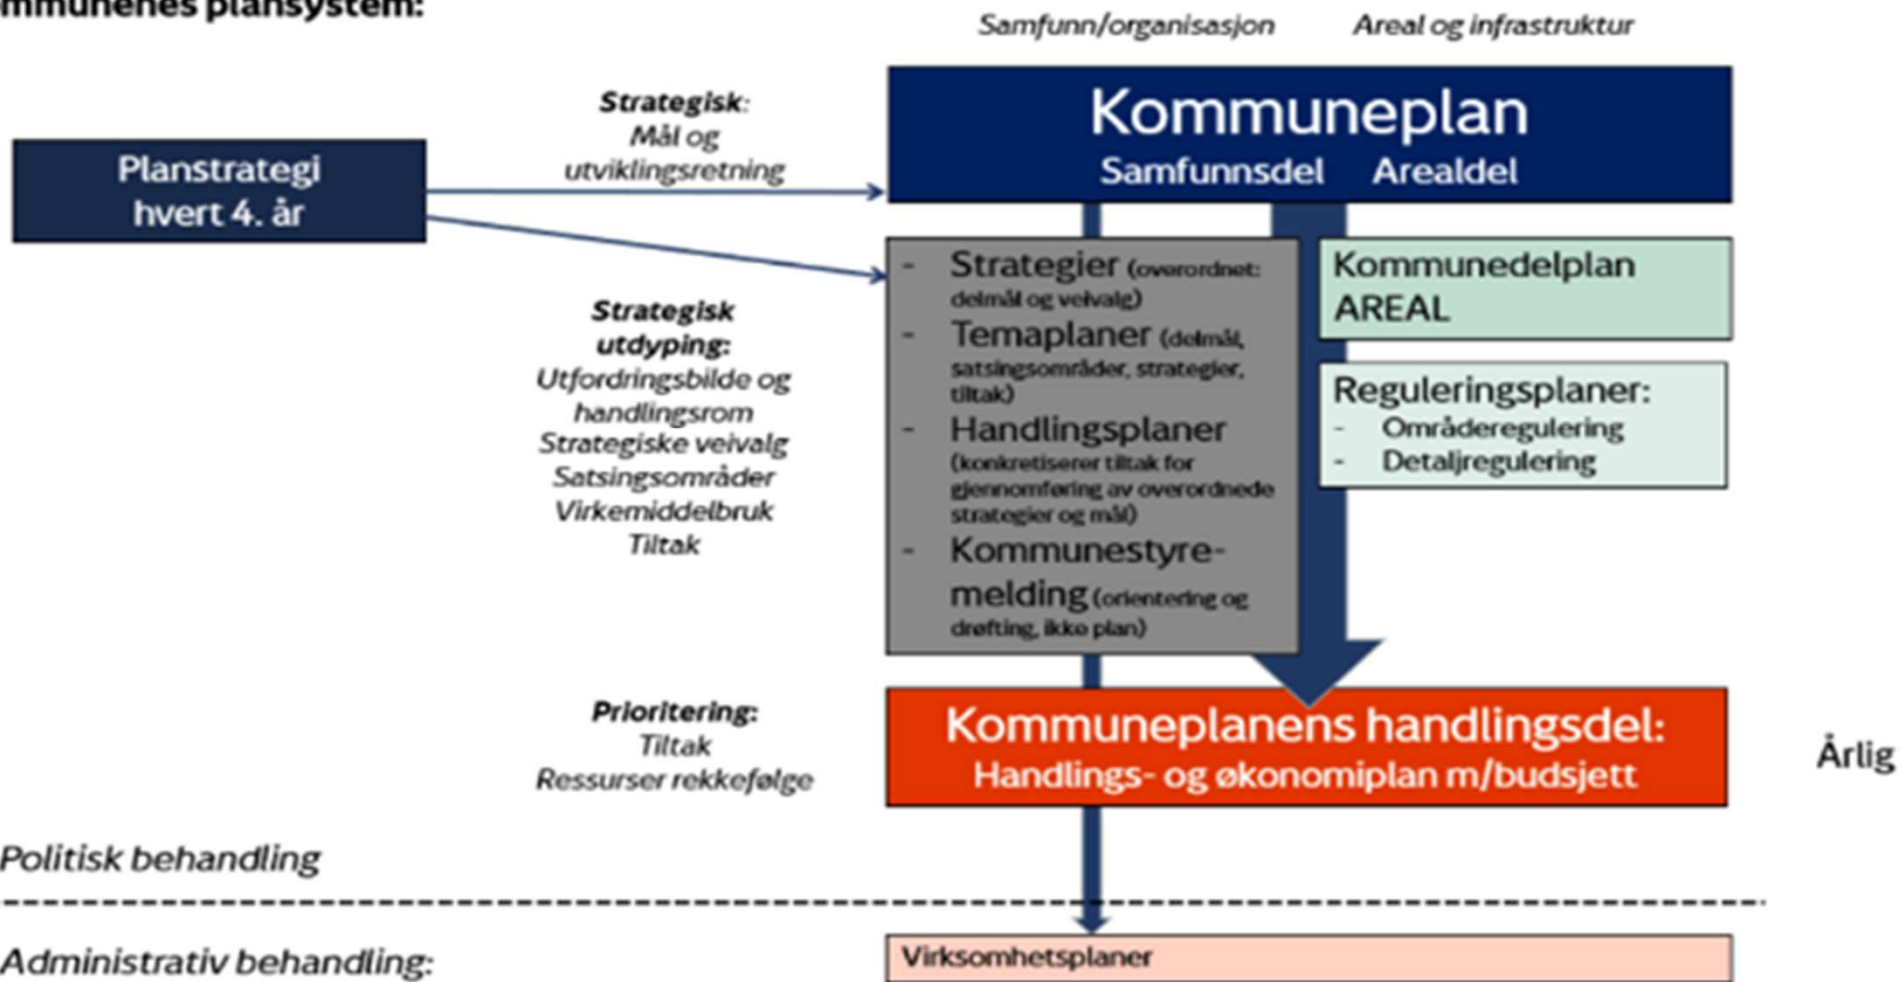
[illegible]mmunenes plansystem:

Samfunn/organisasjon Areal og infrastruktur

Strategisk: Mål og utviklingsretning

Planstrategi hvert 4. år

Kommuneplan
Samfunnsdel Arealdel

Strategisk utdyping: Utfordringsbilde og handlingsrom Strategiske veivalg Satsingsområder Virkemiddelbruk Tiltak

- Strategier (overordnet: delmål og veivalg)
- Temaplaner (delmål, satsingsområder, strategier, tiltak)
- Handlingsplaner (konkretiserer tiltak for gjennomføring av overordnede strategier og mål)
- Kommunestyremelding (orientering og drøfting, ikke plan)

Kommunedelplan AREAL

Reguleringsplaner:
- Områderegulering
- Detaljregulering

Prioritering: Tiltak Ressurser rekkefølge

Kommuneplanens handlingsdel:
Handlings- og økonomiplan m/budsjett

Årlig

Politisk behandling

Administrativ behandling:

Virksomhetsplaner